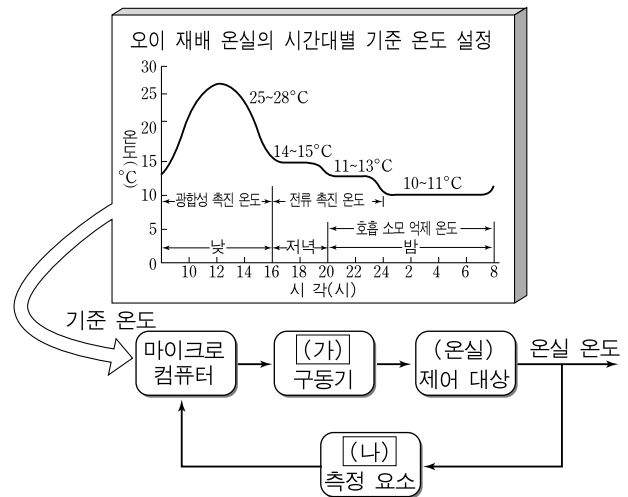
오이 재배 온실의 시간대별 기준 온도 설정

온도(°C)

30
25
20
15
10
5
0

25~28°C
14~15°C
11~13°C
10~11°C

광합성 촉진 온도
전류 촉진 온도
호흡 소모 억제 온도

낮
저녁
밤

10 12 14 16 18 20 22 24 2 4 6 8
시 각(시)

기준 온도

마이크로 컴퓨터

(가) 구동기

(온실) 제어 대상

온실 온도

(나) 측정 요소